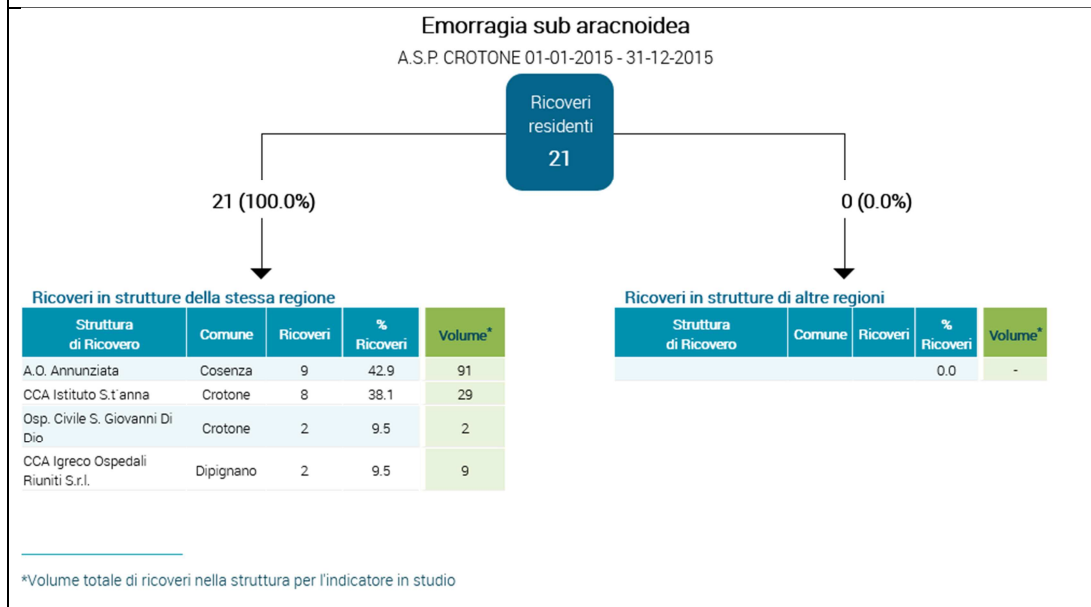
Emorragia sub aracnoidea

A.S.P. CROTONE 01-01-2015 - 31-12-2015

Ricoveri residenti
21

21 (100.0%)

0 (0.0%)

Ricoveri in strutture della stessa regione

| Struttura di Ricovero | Comune | Ricoveri | % Ricoveri | Volume* |
|---|---|---|---|---|
| A.O. Annunziata | Cosenza | 9 | 42.9 | 91 |
| CCA Istituto S.t'anna | Crotone | 8 | 38.1 | 29 |
| Osp. Civile S. Giovanni Di Dio | Crotone | 2 | 9.5 | 2 |
| CCA Igreco Ospedali Riuniti S.r.l. | Dipignano | 2 | 9.5 | 9 |

Ricoveri in strutture di altre regioni

| Struttura di Ricovero | Comune | Ricoveri | % Ricoveri | Volume* |
|---|---|---|---|---|
| | | | 0.0 | - |

*Volume totale di ricoveri nella struttura per l'indicatore in studio